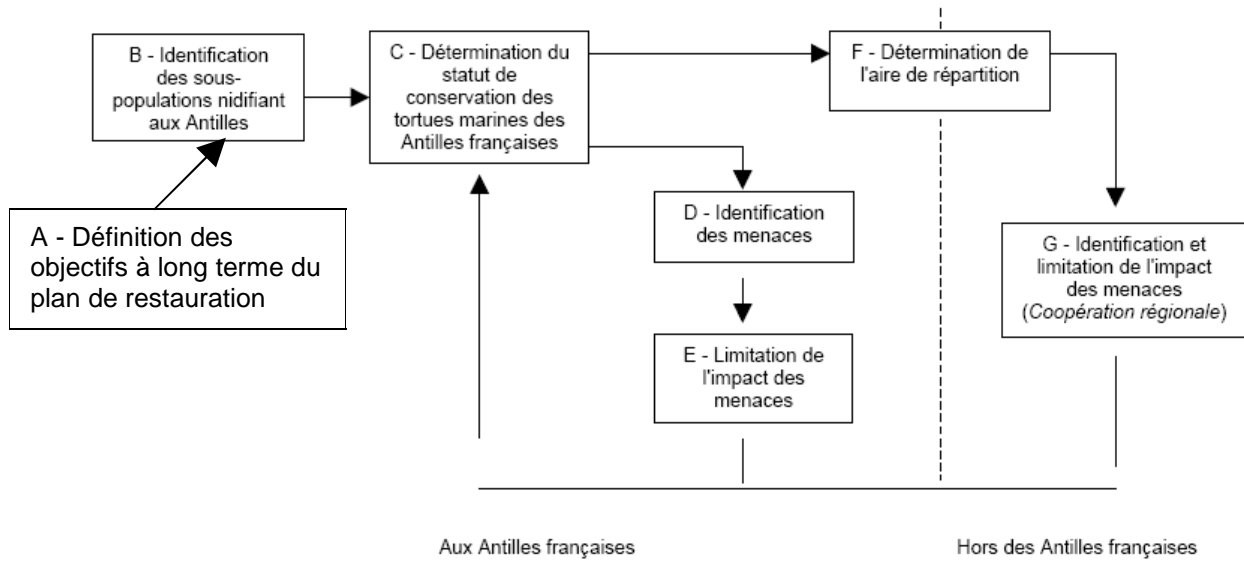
B - Identification des sous-populations nidifiant aux Antilles

C - Détermination du statut de conservation des tortues marines des Antilles françaises

F - Détermination de l'aire de répartition

A - Définition des objectifs à long terme du plan de restauration

D - Identification des menaces

G - Identification et limitation de l'impact des menaces (*Coopération régionale*)

E - Limitation de l'impact des menaces

Aux Antilles françaises

Hors des Antilles françaises